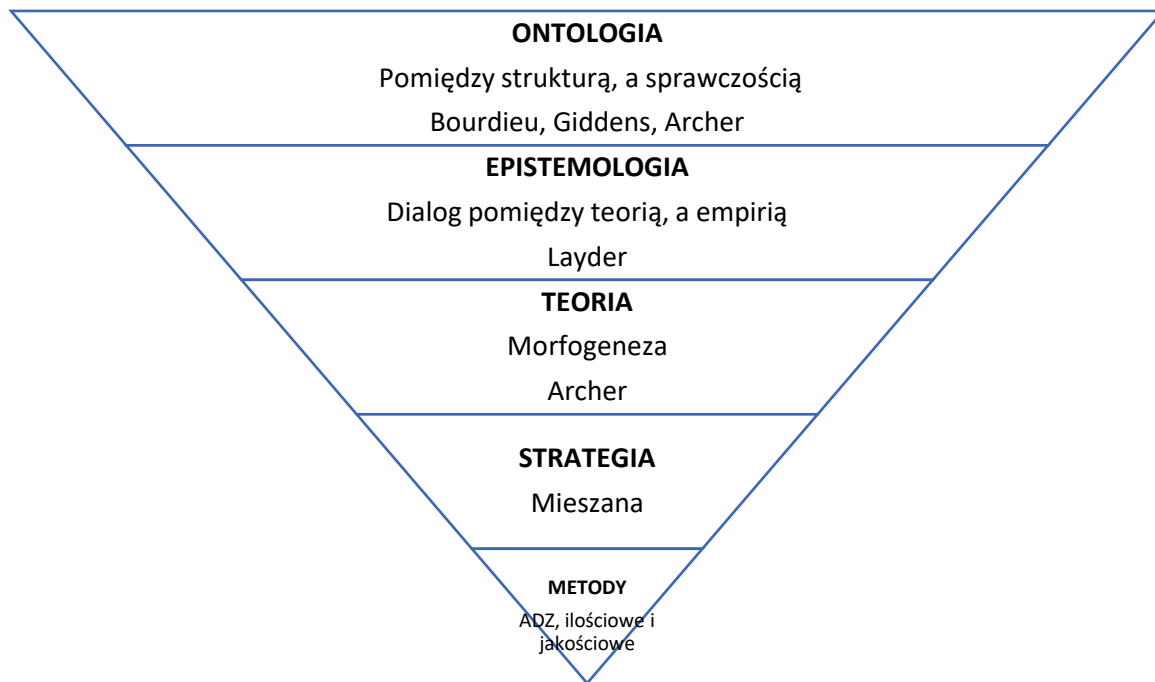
ONTOLOGIA
Pomiędzy strukturą, a sprawczością
Bourdieu, Giddens, Archer

EPISTEMOLOGIA
Dialog pomiędzy teorią, a empirią
Layder

TEORIA
Morfogeneza
Archer

STRATEGIA
Mieszana

METODY
ADZ, ilościowe i jakościowe